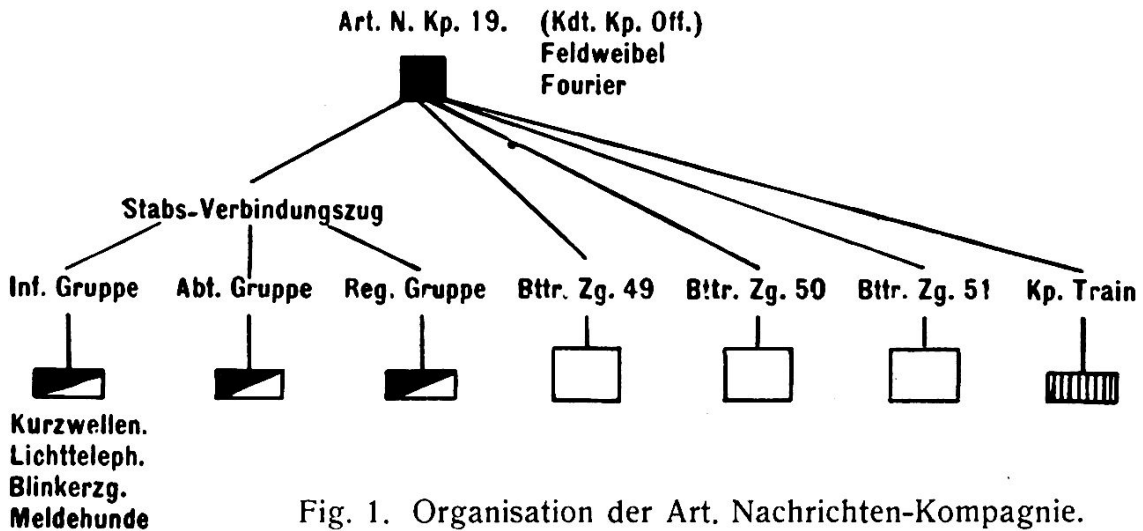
Art. N. Kp. 19.
(Kdt. Kp. Off.)
Feldweibel
Fourier

Stabs-Verbindungszug

Inf. Gruppe
Abt. Gruppe
Reg. Gruppe
Bttr. Zg. 49
Bttr. Zg. 50
Bttr. Zg. 51
Kp. Train

Kurzwellen.
Lichtteleph.
Blinkerzg.
Meldehunde

Fig. 1. Organisation der Art. Nachrichten-Kompagnie.